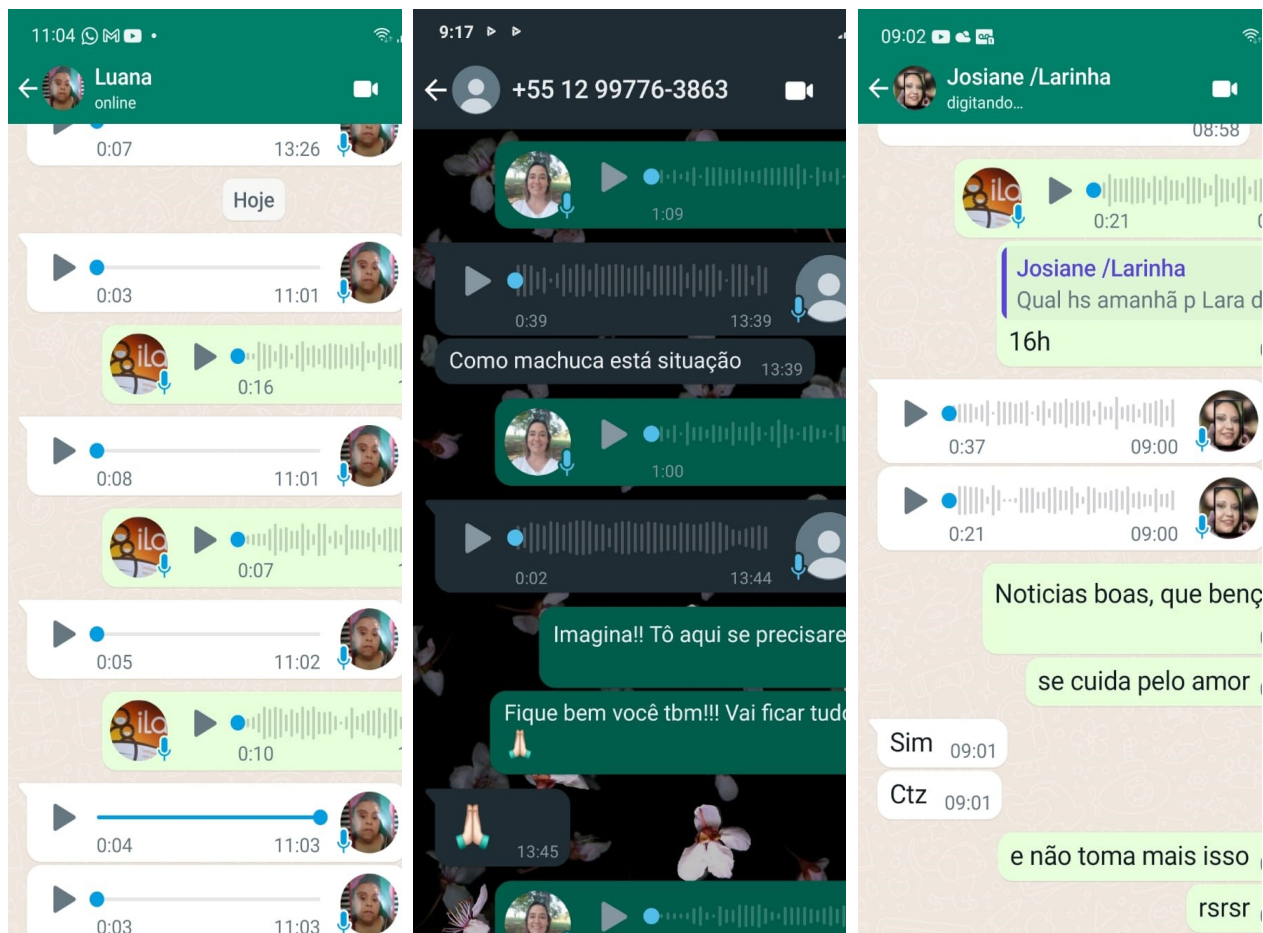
11:04

Luana
online

0:07 13:26

Hoje

0:03 11:01

iLo
0:16

0:08 11:01

iLo
0:07

0:05 11:02

iLo
0:10

0:04 11:03

0:03 11:03

9:17

+55 12 99776-3863

1:09

0:39 13:39

Como machuca está situação 13:39

1:00

0:02 13:44

Imagina!! Tô aqui se precisare

Fique bem você tbm!!! Vai ficar tudo
🙏

🙏 13:45

09:02

Josiane /Larinha
digitando...

08:58

iLo
0:21

Josiane /Larinha
Qual hs amanhã p Lara d
16h

0:37 09:00

0:21 09:00

Noticias boas, que benç

se cuida pelo amor

Sim 09:01

Ctz 09:01

e não toma mais isso

rsrsr